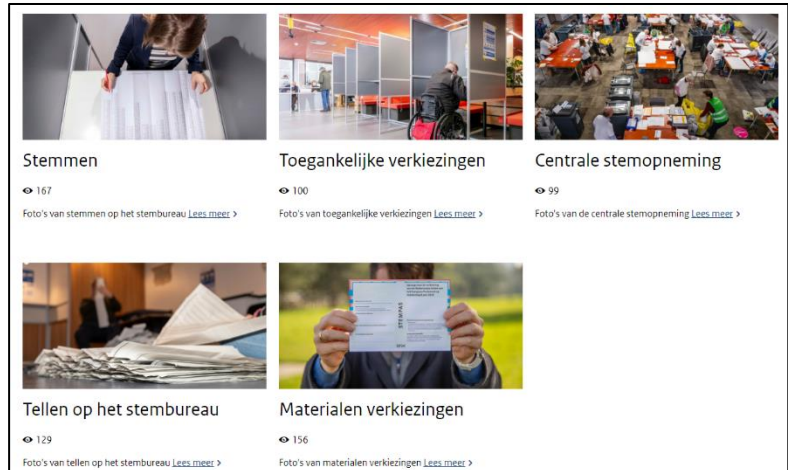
Stemmen

167

Foto's van stemmen op het stembureau Lees meer >

Toegankelijke verkiezingen

100

Foto's van toegankelijke verkiezingen Lees meer >

Centrale stemopneming

99

Foto's van de centrale stemopneming Lees meer >

Tellen op het stembureau

129

Foto's van tellen op het stembureau Lees meer >

Materialen verkiezingen

156

Foto's van materialen verkiezingen Lees meer >